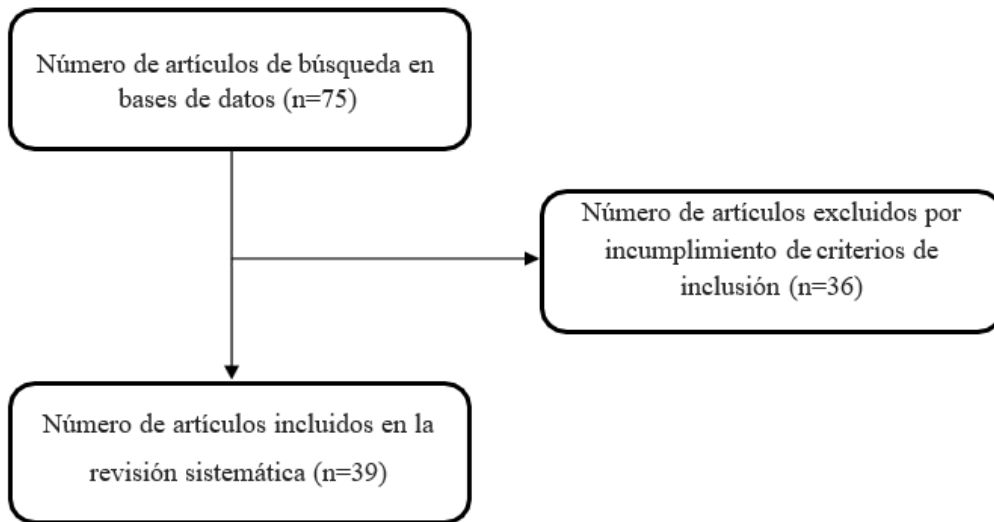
Número de artículos de búsqueda en bases de datos (n=75)

Número de artículos excluidos por incumplimiento de criterios de inclusión (n=36)

Número de artículos incluidos en la revisión sistemática (n=39)